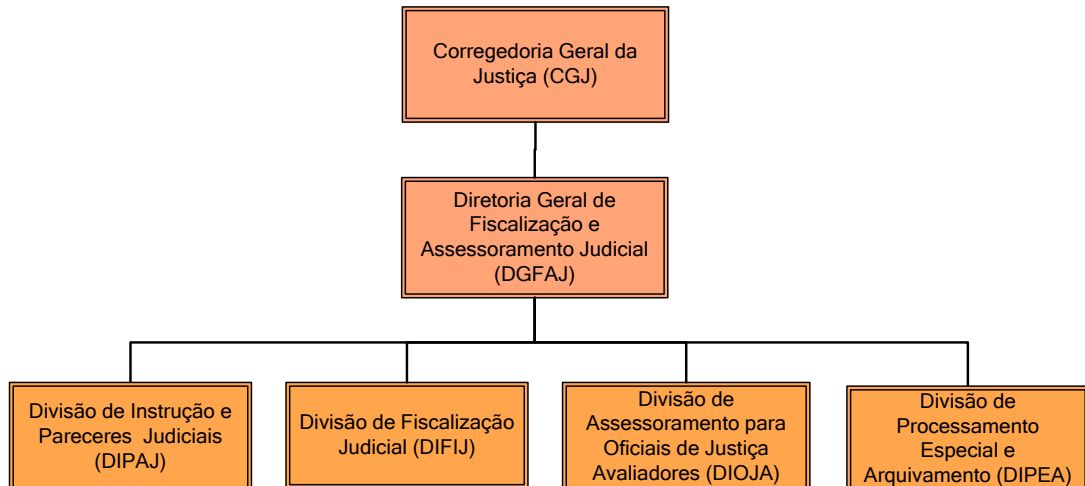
Corregedoria Geral da Justiça (CGJ)

Diretoria Geral de Fiscalização e Assessoramento Judicial (DGFAJ)

Divisão de Instrução e Pareceres Judiciais (DIPAJ)

Divisão de Fiscalização Judicial (DIFIJ)

Divisão de Assessoramento para Oficiais de Justiça Avaliadores (DIOJA)

Divisão de Processamento Especial e Arquivamento (DIPEA)